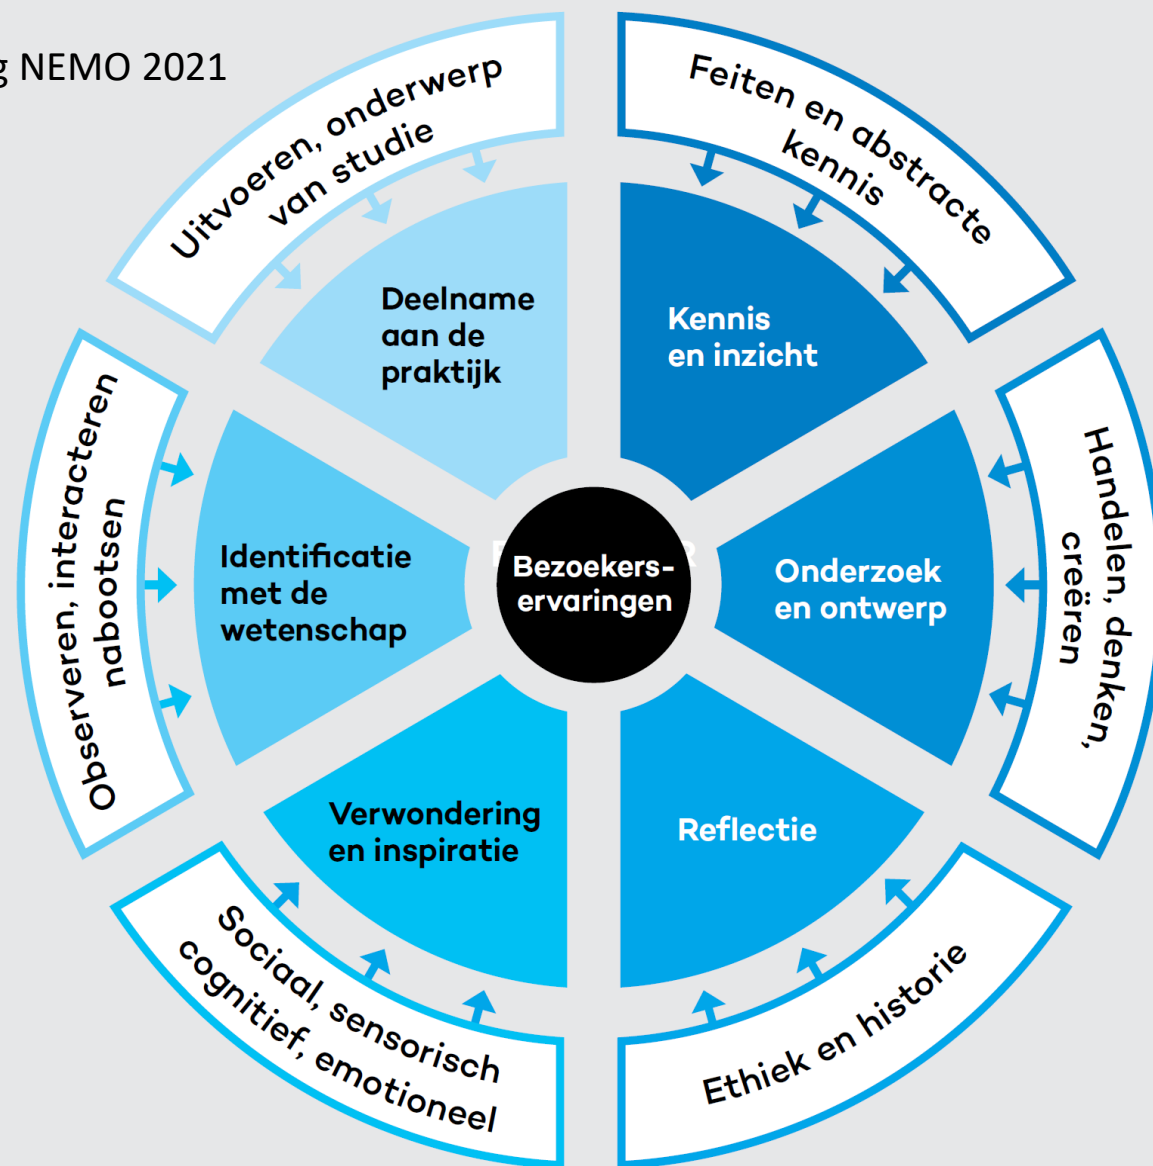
g NEMO 2021

Uitvoeren, onderwerp van studie

Feiten en abstracte kennis

Deelname aan de praktijk

Kennis en inzicht

Observeren, interacteren nabootsen

Handelen, denken, creëren

Identificatie met de wetenschap

Bezoekers-ervaringen

Onderzoek en ontwerp

Verwondering en inspiratie

Reflectie

Sociaal, sensorisch cognitief, emotioneel

Ethiek en historie